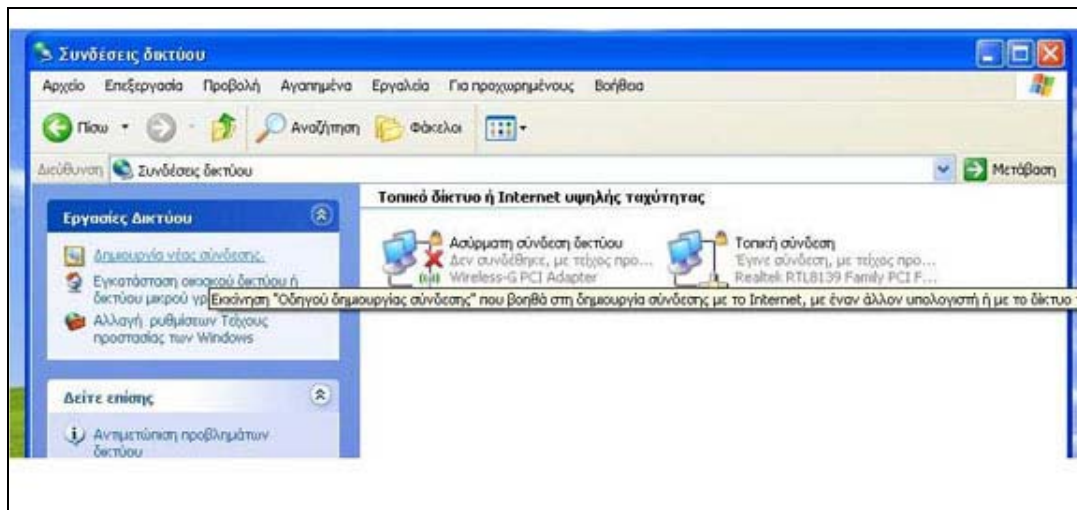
Συνδέσεις δικτύου

Αρχείο Επεξεργασία Προβολή Αγαπημένα Εργαλεία Για προχωρημένους Βοήθεια

Πίσω Αναζήτηση Φάκελοι

Διεύθυνση Συνδέσεις δικτύου Μετάβαση

Εργασίες Δικτύου

Δημιουργία νέας σύνδεσης

Εγκατάσταση οικιακού δικτύου ή δικτύου μικρού γρ

Αλλαγή ρυθμίσεων Τείχους προστασίας των Windows

Δείτε επίσης

Αντιμετώπιση προβλημάτων δικτύου

Τοπικό δίκτυο ή Internet υψηλής ταχύτητας

Ασύρματη σύνδεση δικτύου
Δεν συνδέθηκε, με τείχος προ...
Wireless-G PCI Adapter

Τοπική σύνδεση
Έγινε σύνδεση, με τείχος προ...
Realtek RTL8139 Family PCI F...

Εκκίνηση "Οδηγού δημιουργίας σύνδεσης" που βοηθά στη δημιουργία σύνδεσης με το Internet, με έναν άλλον υπολογιστή ή με το δίκτυο